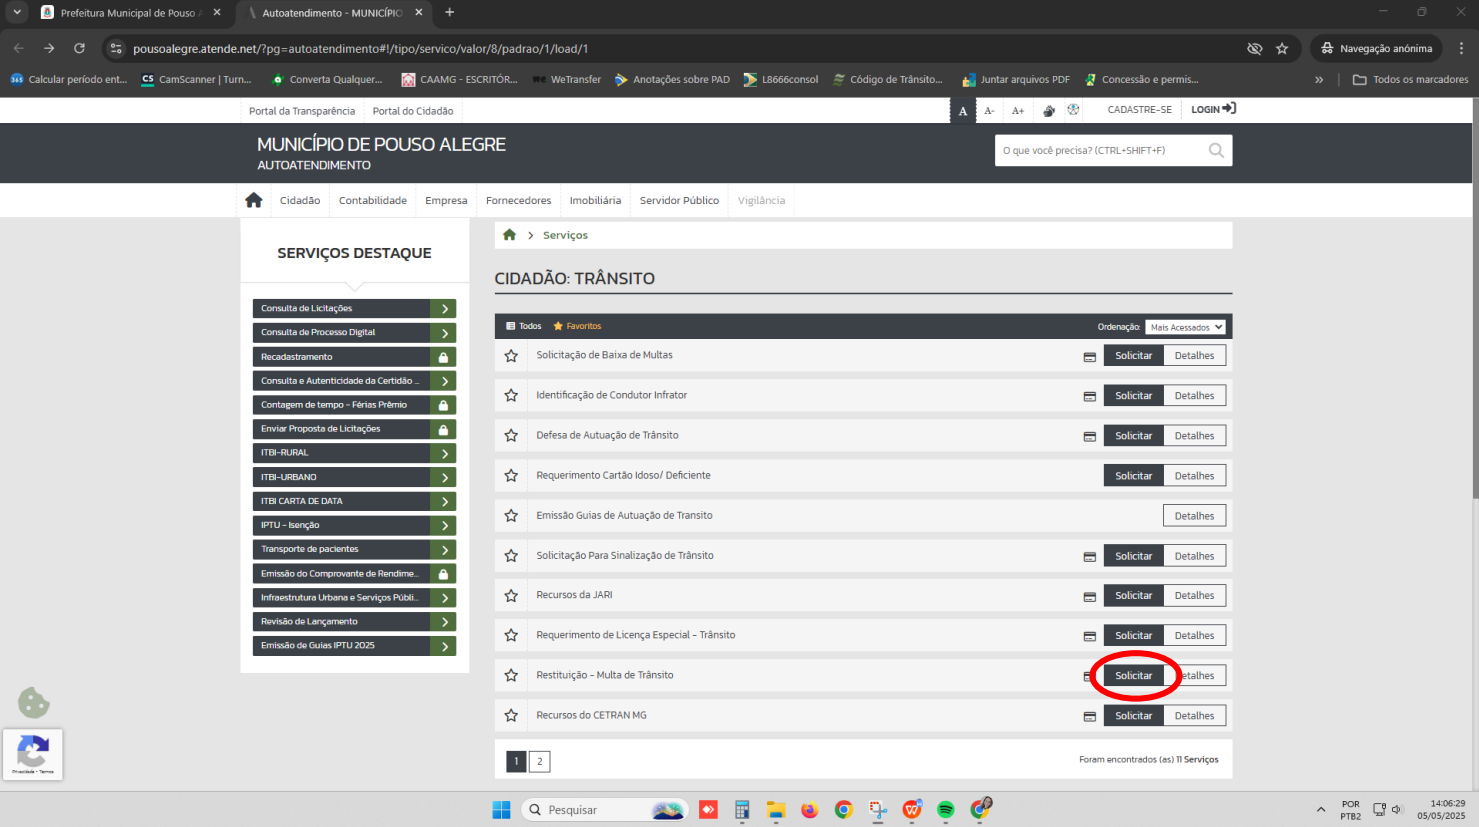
Prefeitura Municipal de Pouso A
Autoatendimento - MUNICÍPIO
pousoalegre.atende.net/?pg=autoatendimento#!/tipo/servico/valor/8/padrao/1/load/1
Navegação anónima
Calcular período ent... CamScanner | Turn... Converta Qualquer... CAAMG - ESCRITÓR... WeTransfer Anotações sobre PAD L8666consol Código de Trânsito... Juntar arquivos PDF Concessão e permis... Todos os marcadores

Portal da Transparência Portal do Cidadão A A- A+ CADASTRE-SE LOGIN

MUNICÍPIO DE POUSO ALEGRE
AUTOATENDIMENTO
O que você precisa? (CTRL+SHIFT+F)

Cidadão Contabilidade Empresa Fornecedores Imobiliária Servidor Público Vigilância

SERVIÇOS DESTAQUE
Consulta de Licitações
Consulta de Processo Digital
Recadastramento
Consulta e Autenticidade da Certidão ...
Contagem de tempo - Férias Prêmio
Enviar Proposta de Licitações
ITBI-RURAL
ITBI-URBANO
ITBI CARTA DE DATA
IPTU - Isenção
Transporte de pacientes
Emissão do Comprovante de Rendime...
Infraestrutura Urbana e Serviços Públi...
Revisão de Lançamento
Emissão de Guias IPTU 2025

Serviços
CIDADÃO: TRÂNSITO
Todos Favoritos Ordenação: Mais Acessados
Solicitação de Baixa de Multas Solicitar Detalhes
Identificação de Condutor Infrator Solicitar Detalhes
Defesa de Autuação de Trânsito Solicitar Detalhes
Requerimento Cartão Idoso/ Deficiente Solicitar Detalhes
Emissão Guias de Autuação de Transito Detalhes
Solicitação Para Sinalização de Trânsito Solicitar Detalhes
Recursos da JARI Solicitar Detalhes
Requerimento de Licença Especial - Trânsito Solicitar Detalhes
Restituição - Multa de Trânsito Solicitar etalhes
Recursos do CETRAN MG Solicitar Detalhes
1 2
Foram encontrados (as) 11 Serviços

Privacidade - Termos
Pesquisar
POR PTB2 14:06:29 05/05/2025